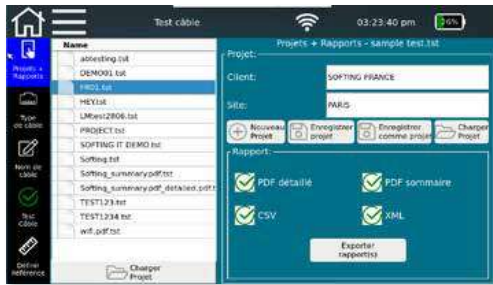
Test câble
03:23:40 pm
26%

Projets + Rapports
Type de câble
Nom de câble
Test Câble
Définir Référence

Name
abtesting.tst
DEMO001.tst
FRD1.tst
HEY.tst
LMtest2806.tst
PROJECT.tst
SOFTING IT DEMO.tst
Softing.tst
Softing_summary.pdf.tst
Softing_summary.pdf_detailed.pdf.t
TEST123.tst
TEST1234.tst
wif.pdf.tst

Charger Projet

Projets + Rapports - sample test.tst
Projet:
Client: SOFTING FRANCE
Site: PARIS
Nouveau Projet
Enregistrer projet
Enregistrer comme projet
Charger Projet

Rapport:
PDF détaillé
PDF sommaire
CSV
XML
Exporter rapport(s)